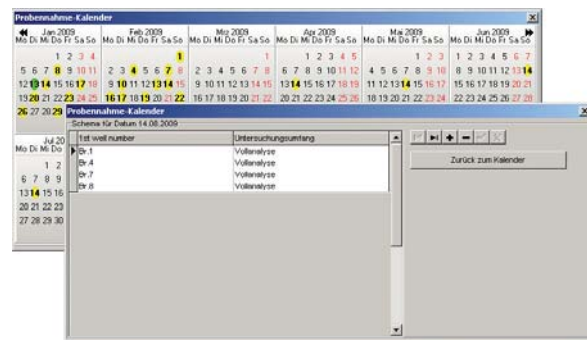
Probennahme-Kalender

Jan 2009
Mo Di Mi Do Fr Sa So
1 2 3 4
5 6 7 8 9 10 11
12 13 14 15 16 17 18
19 20 21 22 23 24 25
26 27 28 29

Feb 2009
Mo Di Mi Do Fr Sa So
1
2 3 4 5 6 7 8
9 10 11 12 13 14 15
16 17 18 19 20 21 22

Mrz 2009
Mo Di Mi Do Fr Sa So
1
2 3 4 5 6 7 8
9 10 11 12 13 14 15
16 17 18 19 20 21 22

Apr 2009
Mo Di Mi Do Fr Sa So
1 2 3 4 5
6 7 8 9 10 11 12
13 14 15 16 17 18 19
20 21 22 23 24 25 26

Mai 2009
Mo Di Mi Do Fr Sa So
1 2 3
4 5 6 7 8 9 10
11 12 13 14 15 16 17
18 19 20 21 22 23 24

Jun 2009
Mo Di Mi Do Fr Sa So
1 2 3 4 5 6 7
8 9 10 11 12 13 14
15 16 17 18 19 20 21
22 23 24 25 26 27 28

Jul 20
Mo Di Mi Do
1 2
6 7 8 9
13 14 15 16
20 21 22 23
27 28 29 30

Probennahme-Kalender
Schema für Datum 14.08.2009

| 1st well number | Untersuchungsumfang |
|---|---|
| Br.1 | Vollanalyse |
| Br.4 | Vollanalyse |
| Br.7 | Vollanalyse |
| Br.8 | Vollanalyse |

Zurück zum Kalender